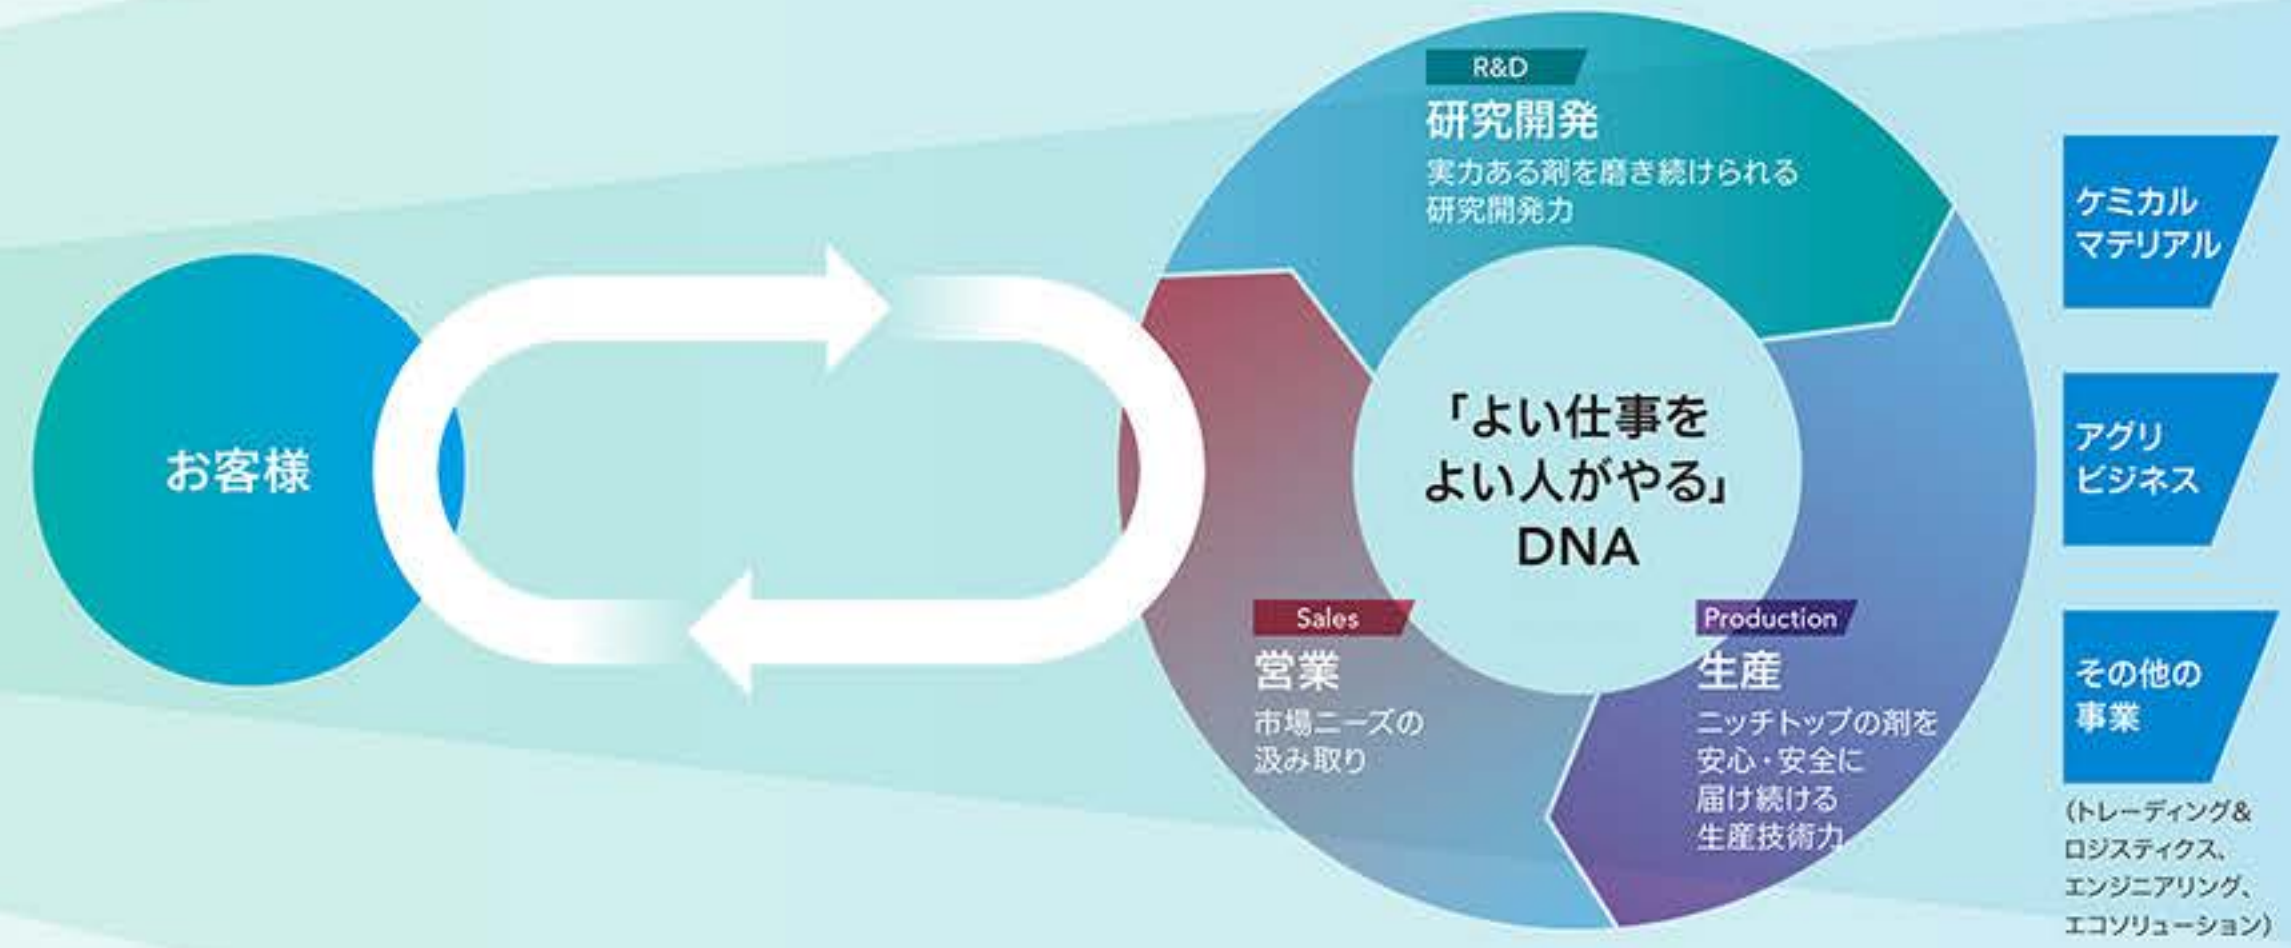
お客様

R&D
研究開発
実力ある剤を磨き続けられる研究開発力

「よい仕事をよい人がやる」
DNA

Sales
営業
市場ニーズの汲み取り

Production
生産
ニッチトップの剤を安心・安全に届け続ける生産技術力

ケミカルマテリアル

アグリビジネス

その他の事業
(トレーディング&ロジスティクス、エンジニアリング、エコソリューション)